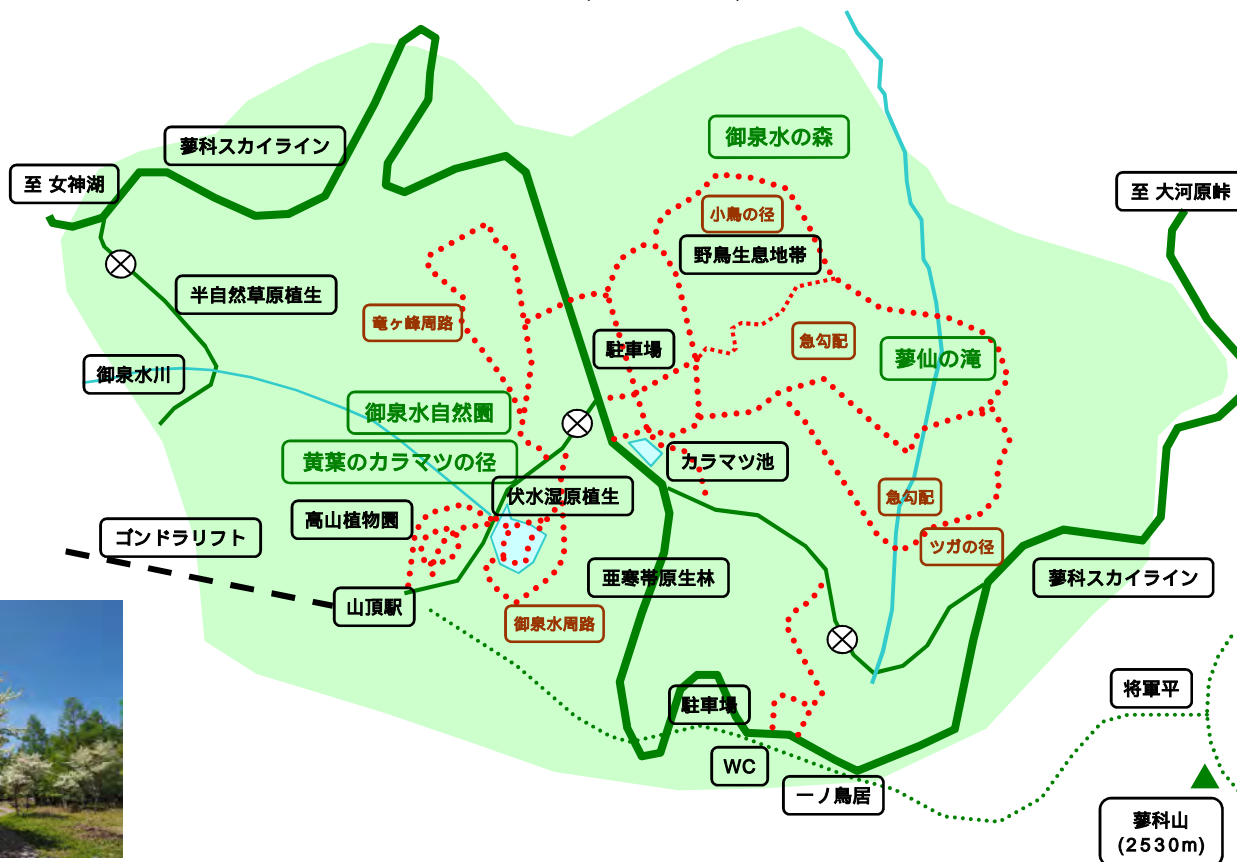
蓼科スカイライン

至 女神湖

御泉水の森

至 大河原峠

小鳥の径

野鳥生息地帯

半自然草原植生

竜ヶ峰周路

駐車場

急勾配

蓼仙の滝

御泉水川

御泉水自然園

黄葉のカラマツの径

カラマツ池

伏水湿原植生

高山植物園

急勾配

ゴンドラリフト

ツガの径

亜寒帯原生林

蓼科スカイライン

山頂駅

御泉水周路

将軍平

駐車場

WC

一ノ鳥居

蓼科山
(2530m)